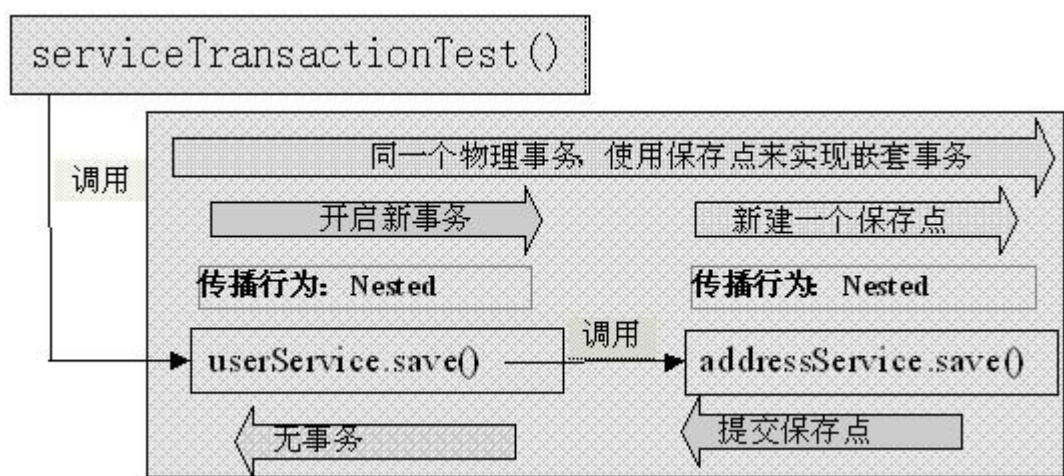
serviceTransactionTest()

调用

同一个物理事务，使用保存点来实现嵌套事务

开启新事务

新建一个保存点

传播行为：Nested

传播行为：Nested

userService.save()

调用

addressService.save()

无事务

提交保存点